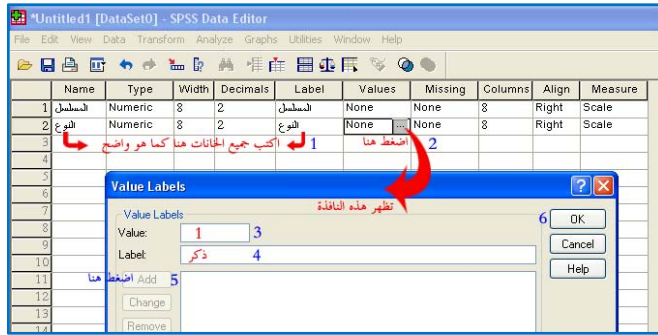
*Untitled1 [DataSet0] - SPSS Data Editor

File Edit View Data Transform Analyze Graphs Utilities Window Help

| | Name | Type | Width | Decimals | Label | Values | Missing | Columns | Align | Measure |
|---|---|---|---|---|---|---|---|---|---|---|
| 1 | المسلسل | Numeric | 8 | 2 | المسلسل | None | None | 8 | Right | Scale |
| 2 | النوع | Numeric | 8 | 2 | النوع | None | None | 8 | Right | Scale |
| 3 | | | | | | | | | | |
| 4 | | | | | | | | | | |
| 5 | | | | | | | | | | |
| 6 | | | | | | | | | | |
| 7 | | | | | | | | | | |
| 8 | | | | | | | | | | |
| 9 | | | | | | | | | | |
| 10 | | | | | | | | | | |
| 11 | | | | | | | | | | |
| 12 | | | | | | | | | | |
| 13 | | | | | | | | | | |
| 14 | | | | | | | | | | |

1 أكتب جميع الخانات هنا كما هو واضح

2 اضغط هنا

تظهر هذه النافذة

Value Labels

Value Labels

Value: 1 3

Label: ذكر 4

5 اضغط هنا Add

Change

Remove

6 OK

Cancel

Help